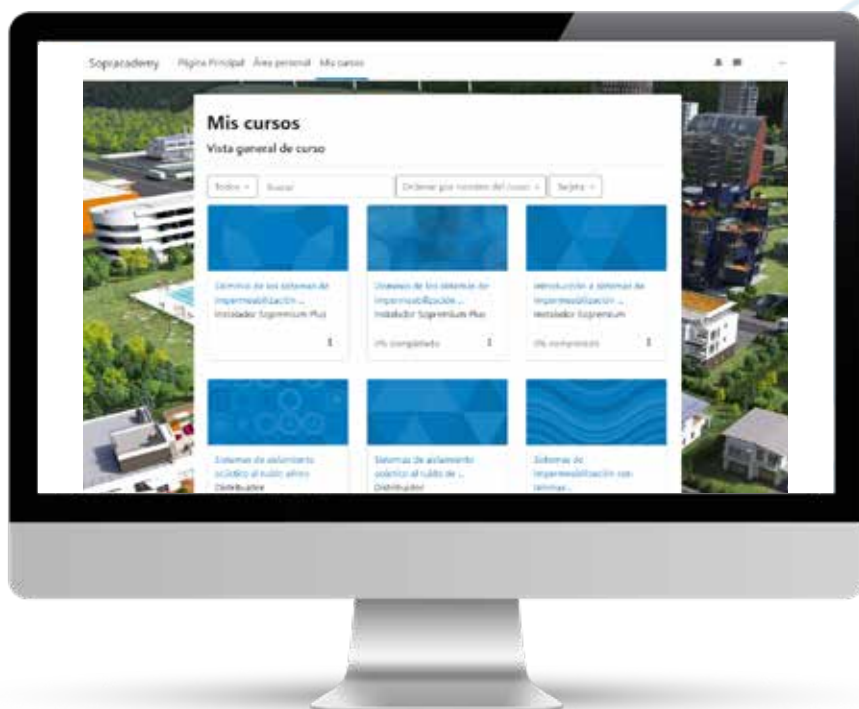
Sopracademy Página Principal Área personal Mis cursos

Mis cursos

Vista general de curso

Todos Buscar Ordenar por nombre del curso Tarjeta

Sistemas de los sistemas de impermeabilización ...
Instalador Sopremium Plus

Usuarios de los sistemas de impermeabilización ...
Instalador Sopremium Plus
0% completado

Introducción a sistemas de impermeabilización ...
Instalador Sopremium
0% completado

Sistemas de aislamiento acústico al ruido aéreo
Distribuidor

Sistemas de aislamiento acústico al ruido de ...
Distribuidor

Sistemas de impermeabilización con láminas...